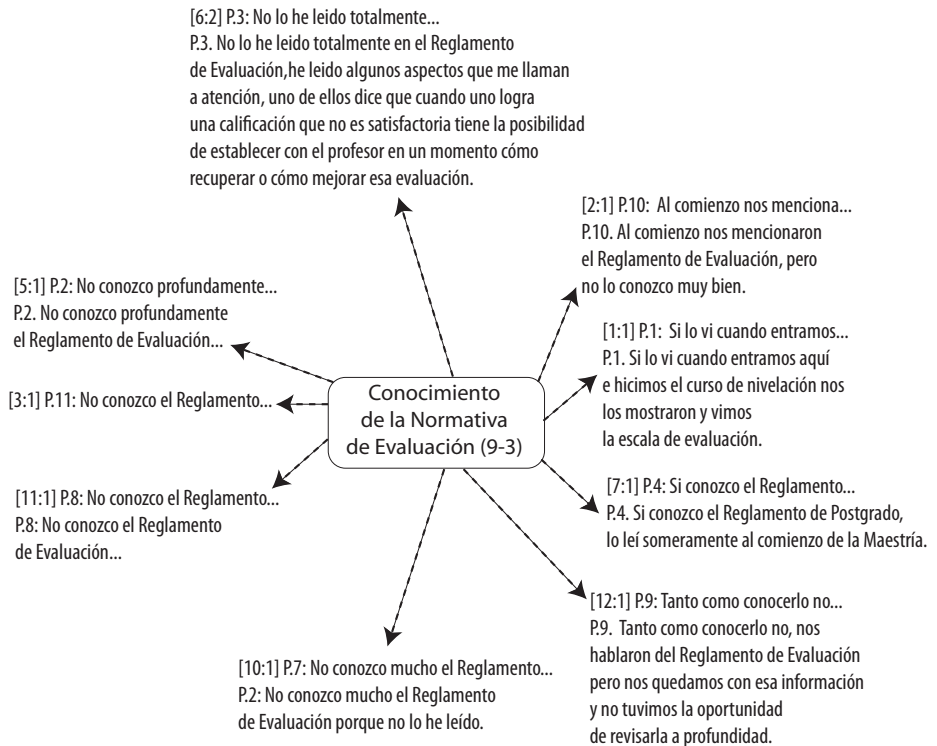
[6:2] P.3: No lo he leido totalmente...
P.3. No lo he leido totalmente en el Reglamento de Evaluación,he leido algunos aspectos que me llaman a atención, uno de ellos dice que cuando uno logra una calificación que no es satisfactoria tiene la posibilidad de establecer con el profesor en un momento cómo recuperar o cómo mejorar esa evaluación.

[2:1] P.10: Al comienzo nos menciona...
P.10. Al comienzo nos mencionaron el Reglamento de Evaluación, pero no lo conozco muy bien.

[5:1] P.2: No conozco profundamente...
P.2. No conozco profundamente el Reglamento de Evaluación...

[1:1] P.1: Si lo vi cuando entramos...
P.1. Si lo vi cuando entramos aquí e hicimos el curso de nivelación nos los mostraron y vimos la escala de evaluación.

[3:1] P.11: No conozco el Reglamento...

Conocimiento de la Normativa de Evaluación (9-3)

[11:1] P.8: No conozco el Reglamento...
P.8: No conozco el Reglamento de Evaluación...

[7:1] P.4: Si conozco el Reglamento...
P.4. Si conozco el Reglamento de Postgrado, lo leí someramente al comienzo de la Maestría.

[12:1] P.9: Tanto como conocerlo no...
P.9. Tanto como conocerlo no, nos hablaron del Reglamento de Evaluación pero nos quedamos con esa información y no tuvimos la oportunidad de revisarla a profundidad.

[10:1] P.7: No conozco mucho el Reglamento...
P.2: No conozco mucho el Reglamento de Evaluación porque no lo he leído.